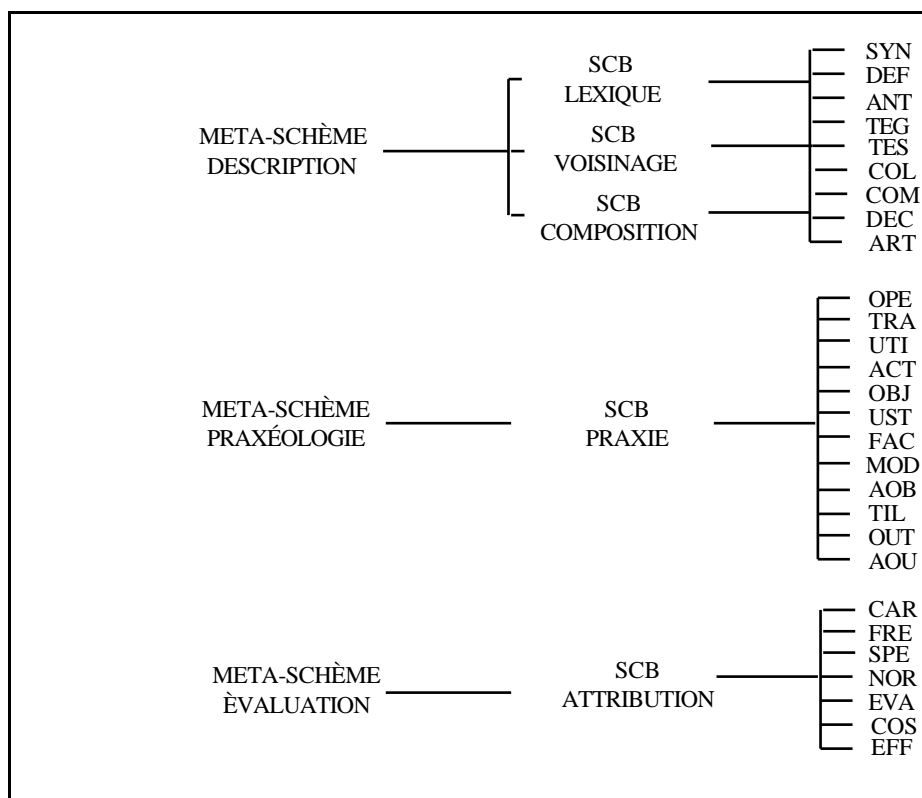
META-SCHÈME DESCRIPTION

SCB LEXIQUE

SCB VOISINAGE

SCB COMPOSITION

SYN
DEF
ANT
TEG
TES
COL
COM
DEC
ART

META-SCHÈME PRAXÉOLOGIE

SCB PRAXIE

OPE
TRA
UTI
ACT
OBJ
UST
FAC
MOD
AOB
TIL
OUT
AOU

META-SCHÈME ÈVALUATION

SCB ATTRIBUTION

CAR
FRE
SPE
NOR
EVA
COS
EFF